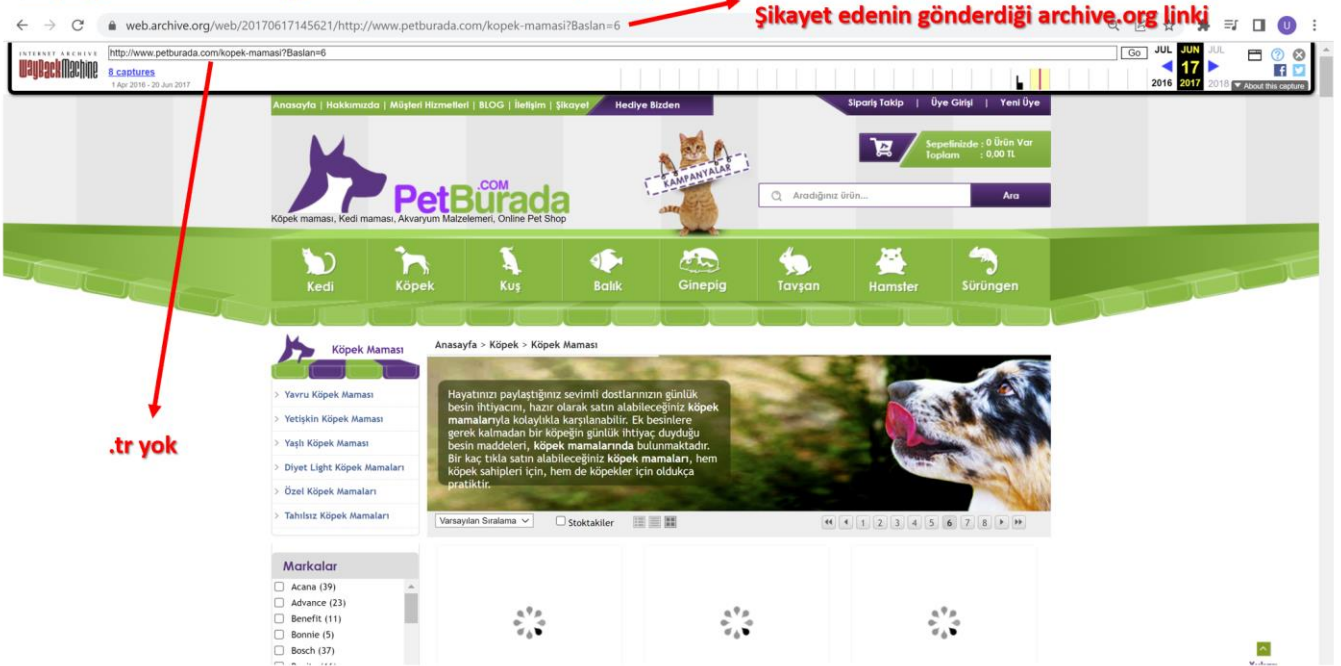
web.archive.org/web/20170617145621/http://www.petburada.com/kopek-mamasi?Baslan=6

Şikayet edenin gönderdiği archive.org linki

INTERNET ARCHIVE WaybackMachine
http://www.petburada.com/kopek-mamasi?Baslan=6
Go
8 captures
1 Apr 2016 - 20 Jun 2017
JUL JUN JUL
17
2016 2017 2018
About this capture

Anasayfa | Hakkımızda | Müşteri Hizmetleri | BLOG | İletişim | Şikayet
Hediye Bizden
Sipariş Takip | Üye Girişi | Yeni Üye

Sepetinizde : 0 Ürün Var
Toplam : 0,00 TL

PetBurada.COM
Köpek maması, Kedi maması, Akvaryum Malzelemeri, Online Pet Shop
KAMPANYALAR
Aradığınız ürün...
Ara

Kedi
Köpek
Kuş
Balık
Ginepig
Tavşan
Hamster
Sürüngen

Köpek Maması
Yavru Köpek Maması
Yetişkin Köpek Maması
Yaşlı Köpek Maması
Diyet Light Köpek Mamaları
Özel Köpek Mamaları
Tahılsız Köpek Mamaları

.tr yok

Anasayfa > Köpek > Köpek Maması

Hayatınızı paylaştığınız sevimli dostlarınızın günlük besin ihtiyacını, hazır olarak satın alabileceğiniz köpek mamalarıyla kolaylıkla karşılanabilir. Ek besinlere gerek kalmadan bir köpeğin günlük ihtiyaç duyduğu besin maddeleri, köpek mamalarında bulunmaktadır. Bir kaç tıkla satın alabileceğiniz köpek mamaları, hem köpek sahipleri için, hem de köpekler için oldukça pratiktir.

Varsayılan Sıralama
Stoktakiler
1 2 3 4 5 6 7 8

Markalar
Acana (39)
Advance (23)
Benefit (11)
Bonnie (5)
Bosch (37)